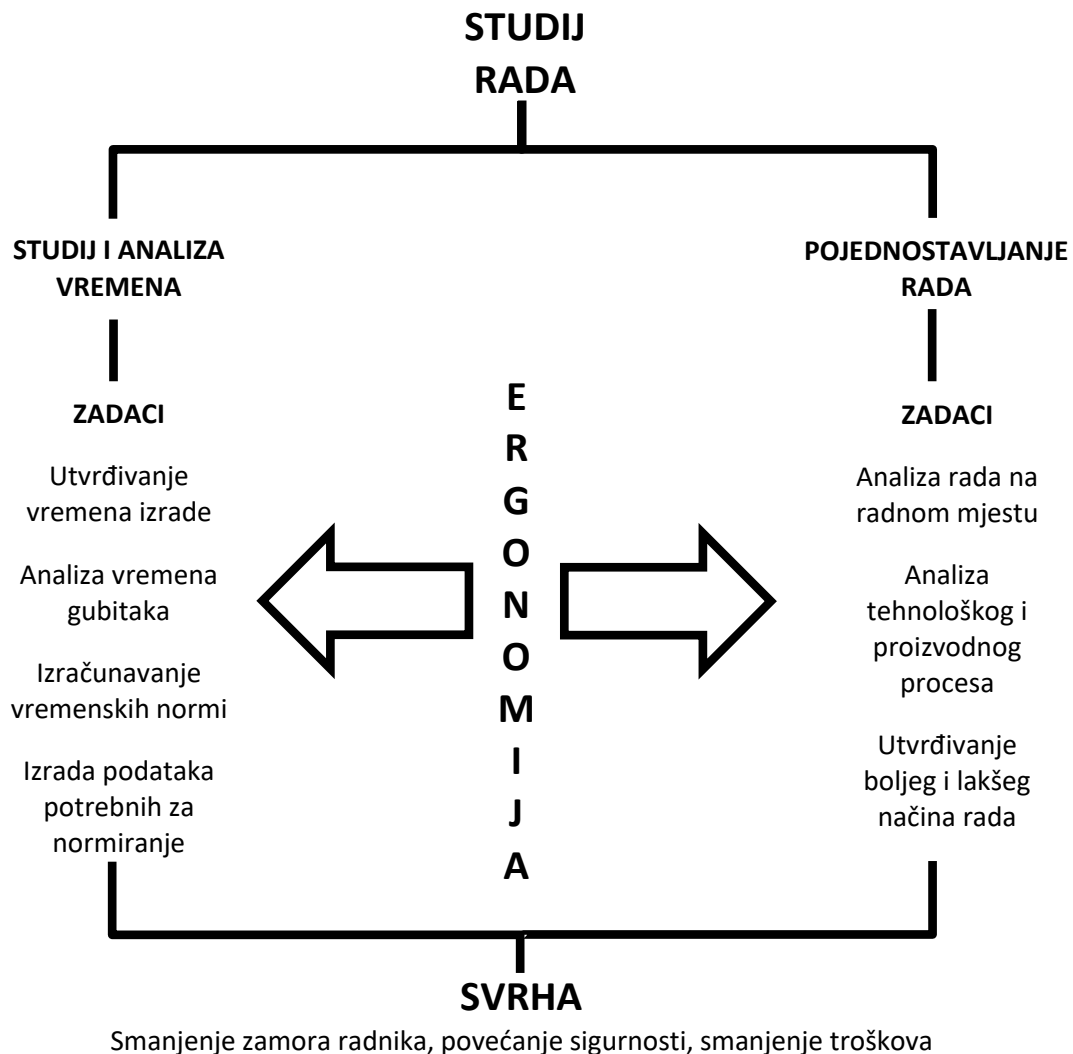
STUDIJ RADA

STUDIJ I ANALIZA VREMENA

ZADACI

Utvrđivanje vremena izrade

Analiza vremena gubitaka

Izračunavanje vremenskih normi

Izrada podataka potrebnih za normiranje

E
R
G
O
N
O
M
I
J
A

POJEDNOSTAVLJANJE RADA

ZADACI

Analiza rada na radnom mjestu

Analiza tehnološkog i proizvodnog procesa

Utvrđivanje boljeg i lakšeg načina rada

SVRHA

Smanjenje zamora radnika, povećanje sigurnosti, smanjenje troškova